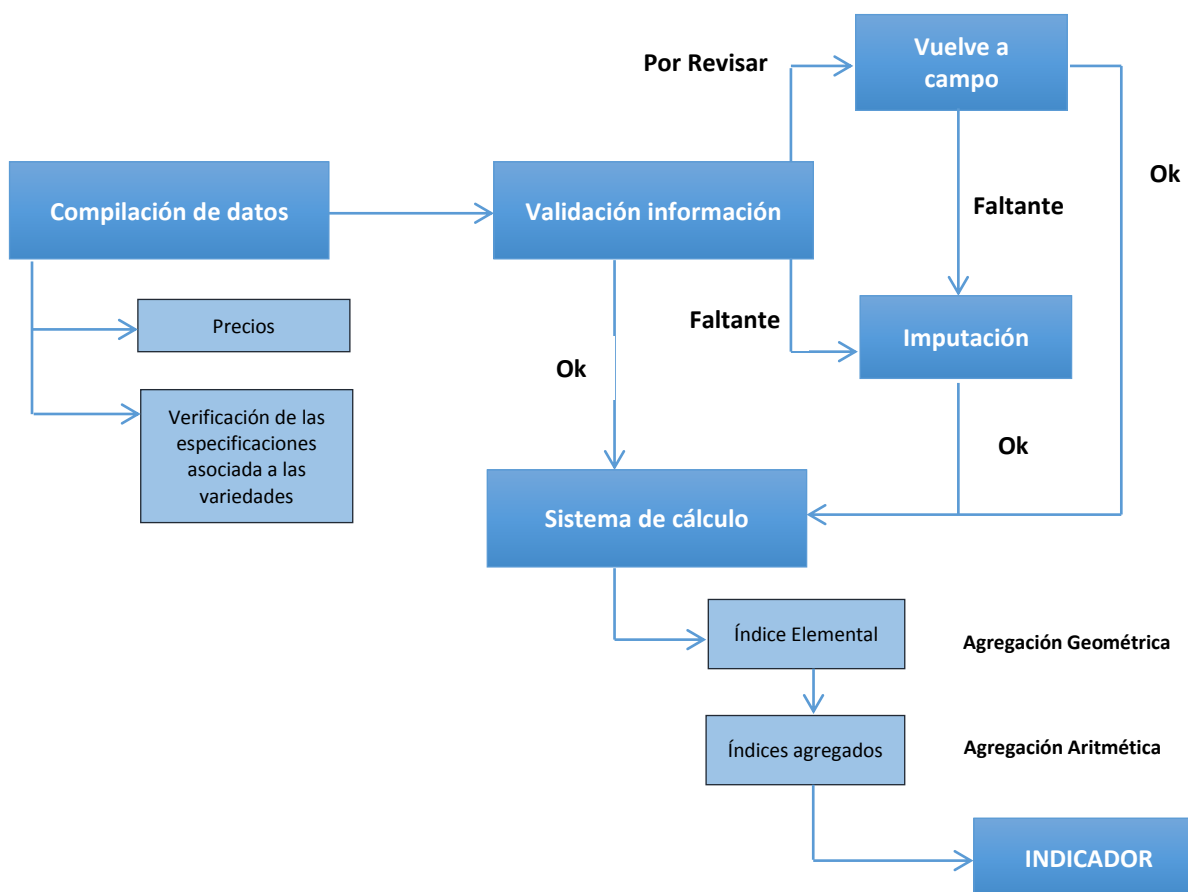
Por Revisar

Vuelve a campo

Ok

Compilación de datos

Validación información

Faltante

Precios

Faltante

Imputación

Ok

Verificación de las especificaciones asociada a las variedades

Ok

Sistema de cálculo

Índice Elemental

Agregación Geométrica

Índices agregados

Agregación Aritmética

INDICADOR